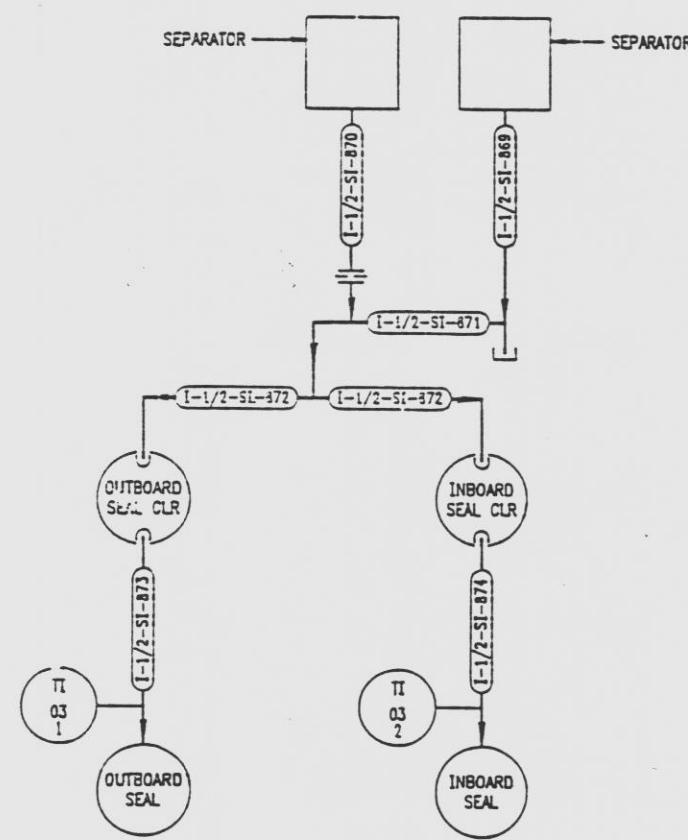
SEPARATOR

SEPARATOR

I-1/2-SI-870

I-1/2-SI-869

I-1/2-SI-871

I-1/2-SI-872

I-1/2-SI-872

OUTBOARD SEAL CLR

INBOARD SEAL CLR

I-1/2-SI-873

I-1/2-SI-874

TI 03 1

TI 03 2

OUTBOARD SEAL

INBOARD SEAL